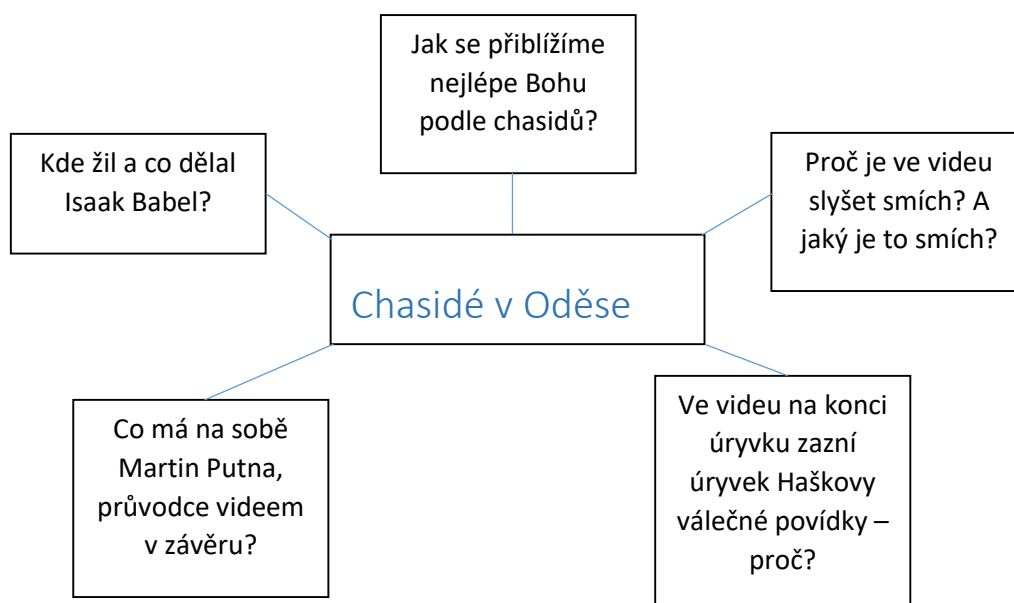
Jak se přiblížíme nejlépe Bohu podle chasidů?

Kde žil a co dělal Isaak Babel?

Proč je ve videu slyšet smích? A jaký je to smích?

Chasidé v Oděse

Co má na sobě Martin Putna, průvodce videem v závěru?

Ve videu na konci úryvku zazní úryvek Haškovy válečné povídky – proč?